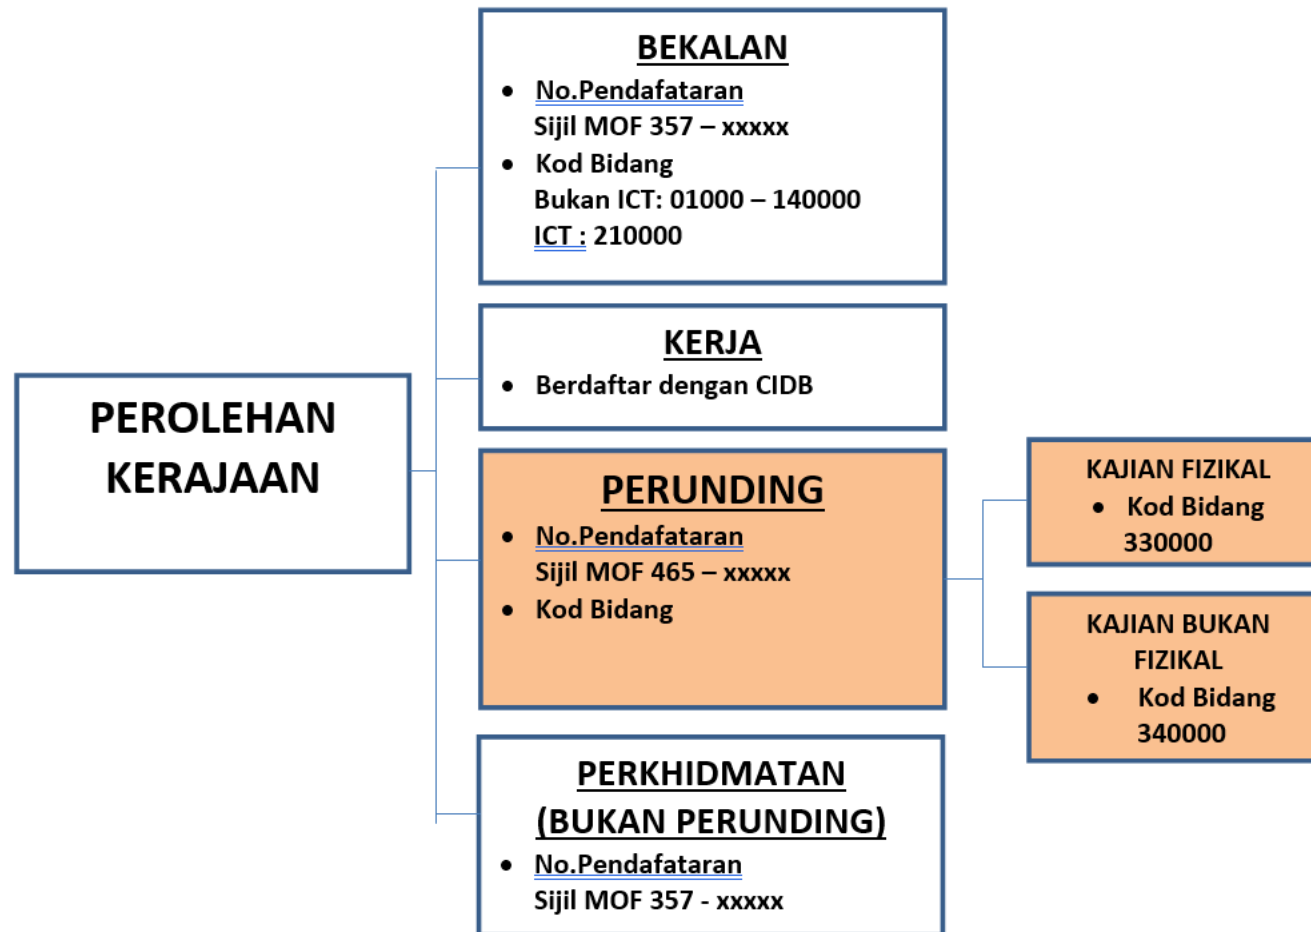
PEROLEHAN KERAJAAN

BEKALAN

- No.Pendafataran
  Sijil MOF 357 – xxxxx
- Kod Bidang
  Bukan ICT: 01000 – 140000
  ICT : 210000

KERJA

- Berdaftar dengan CIDB

PERUNDING

- No.Pendafataran
  Sijil MOF 465 – xxxxx
- Kod Bidang

KAJIAN FIZIKAL

- Kod Bidang
  330000

KAJIAN BUKAN FIZIKAL

- Kod Bidang
  340000

PERKHIDMATAN (BUKAN PERUNDING)

- No.Pendafataran
  Sijil MOF 357 - xxxxx